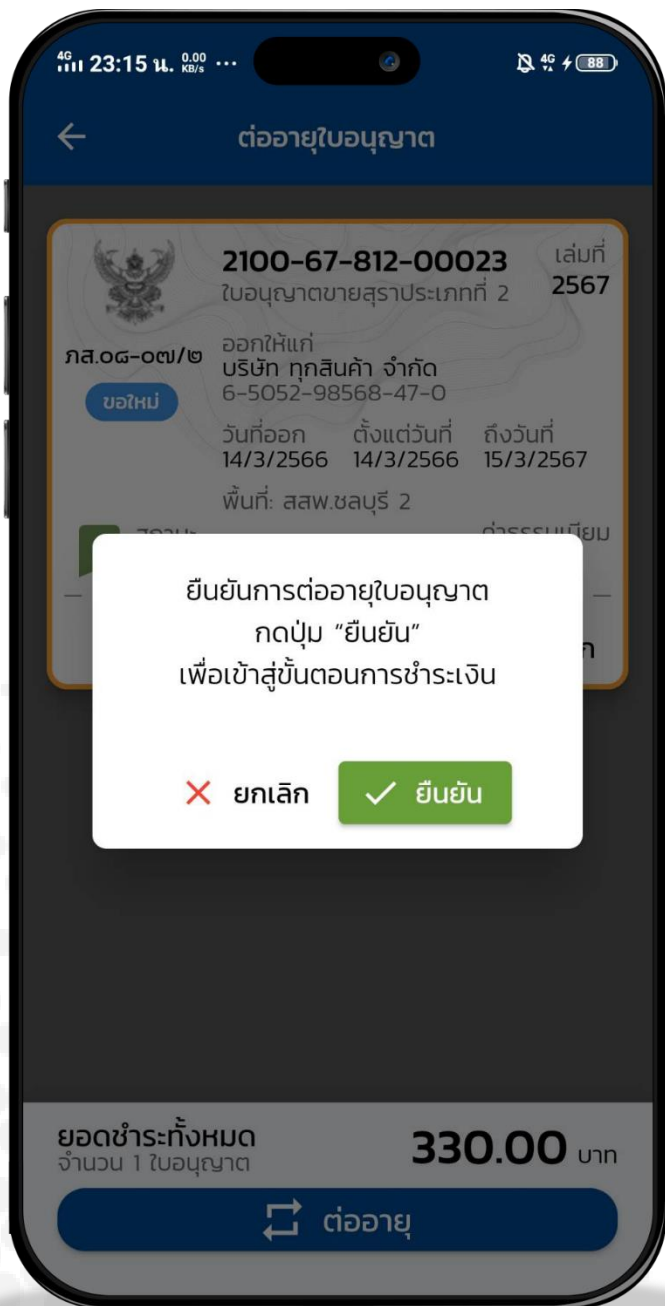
4G 23:15 น. 0.00 KB/s ··· 4G 88

ต่ออายุใบอนุญาต

2100-67-812-00023
ใบอนุญาตขายสุราประเภทที่ 2
เล่มที่
2567

ภส.๐๘-๐๗/๒
ขอใหม่

ออกให้แก่
บริษัท ทุกสินค้า จำกัด
6-5052-98568-47-0

วันที่ออก
14/3/2566
ตั้งแต่วันที่
14/3/2566
ถึงวันที่
15/3/2567

พื้นที่: สสพ.ชลบุรี 2

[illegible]
ค่าธรรมเนียม

ยืนยันการต่ออายุใบอนุญาต
กดปุ่ม "ยืนยัน"
เพื่อเข้าสู่ขั้นตอนการชำระเงิน

ยกเลิก
ยืนยัน

ยอดชำระทั้งหมด
จำนวน 1 ใบอนุญาต
330.00 บาท

ต่ออายุ